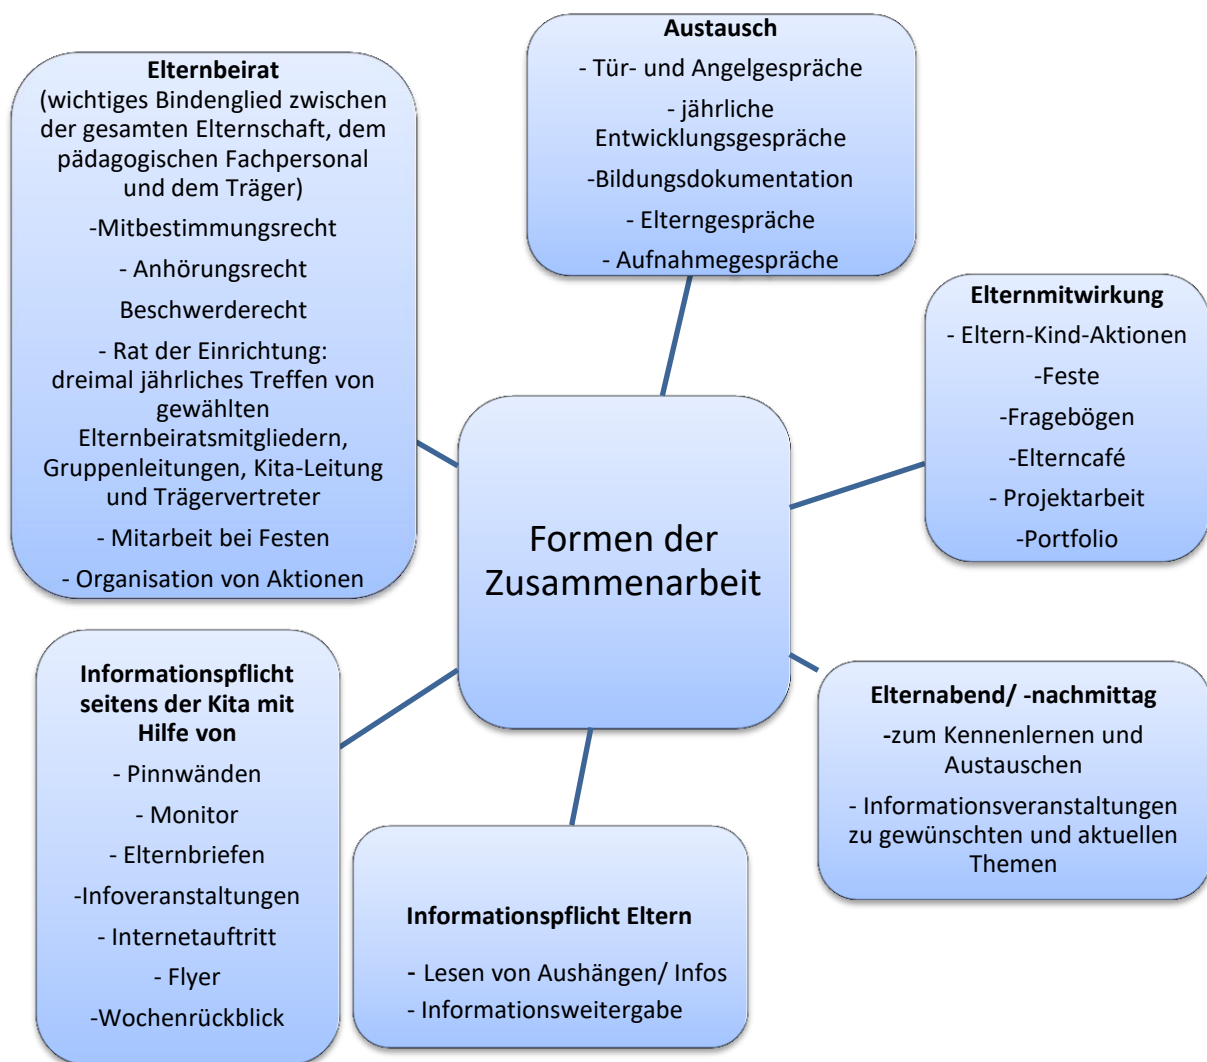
Elternbeirat
(wichtiges Bindenglied zwischen der gesamten Elternschaft, dem pädagogischen Fachpersonal und dem Träger)

-Mitbestimmungsrecht

- Anhörungsrecht

Beschwerderecht

- Rat der Einrichtung: dreimal jährliches Treffen von gewählten Elternbeiratsmitgliedern, Gruppenleitungen, Kita-Leitung und Trägervertreter

- Mitarbeit bei Festen

- Organisation von Aktionen

Austausch

- Tür- und Angelgespräche

- jährliche Entwicklungsgespräche

-Bildungsdokumentation

- Elterngespräche

- Aufnahmegespräche

Elternmitwirkung

- Eltern-Kind-Aktionen

-Feste

-Fragebögen

-Elterncafé

- Projektarbeit

-Portfolio

Formen der Zusammenarbeit

Informationspflicht seitens der Kita mit Hilfe von

- Pinnwänden

- Monitor

- Elternbriefen

-Infoveranstaltungen

- Internetauftritt

- Flyer

-Wochenrückblick

Elternabend/ -nachmittag

-zum Kennenlernen und Austauschen

- Informationsveranstaltungen zu gewünschten und aktuellen Themen

Informationspflicht Eltern

- Lesen von Aushängen/ Infos

- Informationsweitergabe